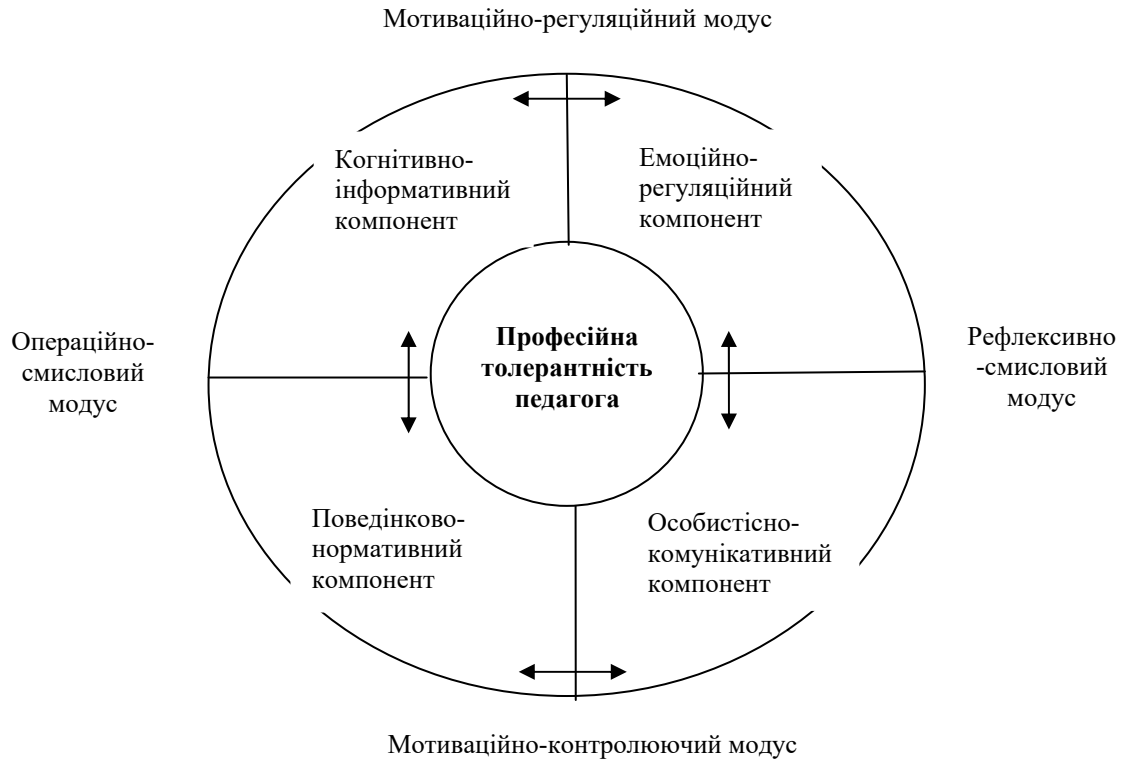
Мотиваційно-регуляційний модус

Когнітивно-інформативний компонент

Емоційно-регуляційний компонент

Операційно-смисловий модус

Професійна толерантність педагога

Рефлексивно-смисловий модус

Поведінково-нормативний компонент

Особистісно-комунікативний компонент

Мотиваційно-контролюючий модус